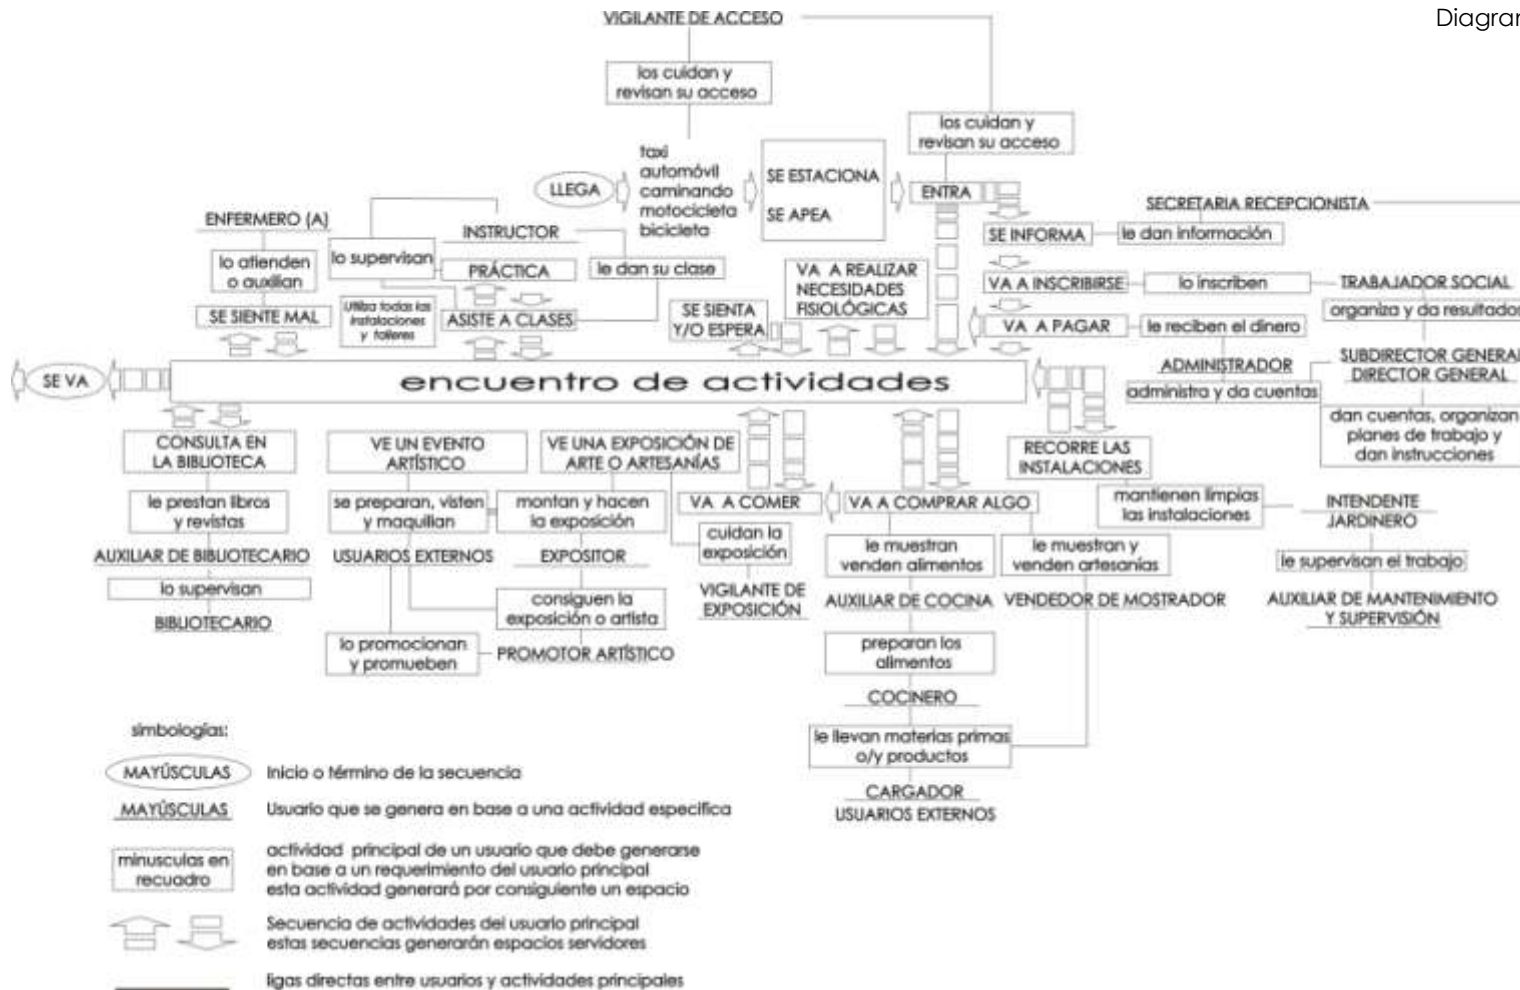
Diagran

VIGILANTE DE ACCESO

los cuidan y revisan su acceso

taxi
automóvil
caminando
motocicleta
bicicleta

LLEGA

SE ESTACIONA

SE APEA

los cuidan y revisan su acceso

ENTRA

SECRETARIA RECEPCIONISTA

SE INFORMA

le dan información

ENFERMERO (A)

lo atienden o auxilian

SE SIENTE MAL

lo supervisan

Utiliza todas las instalaciones y talleres

INSTRUCTOR

PRÁCTICA

ASISTE A CLASES

le dan su clase

SE SIENTA Y/O ESPERA

VA A REALIZAR NECESIDADES FISIOLÓGICAS

VA A INSCRIBIRSE

lo inscriben

TRABAJADOR SOCIAL

organiza y da resultados

VA A PAGAR

le reciben el dinero

ADMINISTRADOR

administra y da cuentas

SUBDIRECTOR GENERAL
DIRECTOR GENERAL

dan cuentas, organizan planes de trabajo y dan instrucciones

SE VA

encuentro de actividades

CONSULTA EN LA BIBLIOTECA

le prestan libros y revistas

AUXILIAR DE BIBLIOTECARIO

lo supervisan

BIBLIOTECARIO

VE UN EVENTO ARTÍSTICO

se preparan, visten y maquillan

USUARIOS EXTERNOS

lo promocionan y promueben

PROMOTOR ARTÍSTICO

VE UNA EXPOSICIÓN DE ARTE O ARTESANÍAS

montan y hacen la exposición

EXPOSITOR

consiguen la exposición o artista

cuidan la exposición

VIGILANTE DE EXPOSICIÓN

VA A COMER

VA A COMPRAR ALGO

le muestran venden alimentos

AUXILIAR DE COCINA

preparan los alimentos

COCINERO

le llevan materias primas o/y productos

CARGADOR
USUARIOS EXTERNOS

le muestran y venden artesanías

VENDEDOR DE MOSTRADOR

RECORRE LAS INSTALACIONES

mantienen limpias las instalaciones

INTENDENTE
JARDINERO

le supervisan el trabajo

AUXILIAR DE MANTENIMIENTO Y SUPERVISIÓN

simbologías:

MAYÚSCULAS Inicio o término de la secuencia

MAYÚSCULAS Usuario que se genera en base a una actividad especifica

minusculas en recuadro actividad principal de un usuario que debe generarse en base a un requerimiento del usuario principal esta actividad generará por consiguiente un espacio

Secuencia de actividades del usuario principal estas secuencias generarán espacios servidores

ligas directas entre usuarios y actividades principales